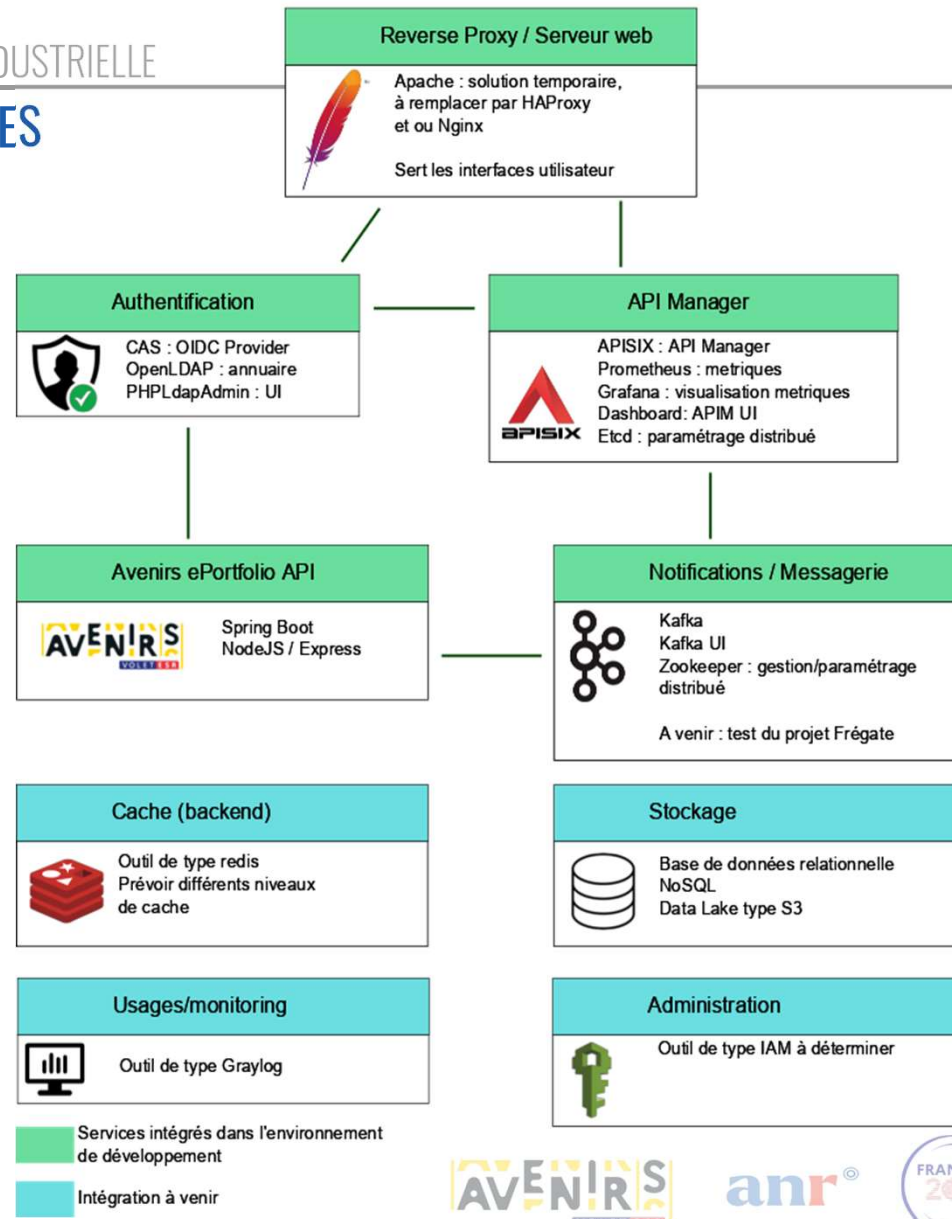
DUSTRIELLE

ES

Reverse Proxy / Serveur web

Apache : solution temporaire, à remplacer par HAProxy et ou Nginx

Sert les interfaces utilisateur

Authentification

CAS : OIDC Provider
OpenLDAP : annuaire
PHPLdapAdmin : UI

API Manager

APISIX : API Manager
Prometheus : metriques
Grafana : visualisation metriques
Dashboard: APIM UI
Etcd : paramétrage distribué

APISIX

Avenirs ePortfolio API

AVENIRS
VOLET ESR

Spring Boot
NodeJS / Express

Notifications / Messagerie

Kafka
Kafka UI
Zookeeper : gestion/paramétrage distribué

A venir : test du projet Frégate

Cache (backend)

Outil de type redis
Prévoir différents niveaux de cache

Stockage

Base de données relationnelle
NoSQL
Data Lake type S3

Usages/monitoring

Outil de type Graylog

Administration

Outil de type IAM à déterminer

Services intégrés dans l'environnement de développement

Intégration à venir

AVENIRS

anr

FRAN
20